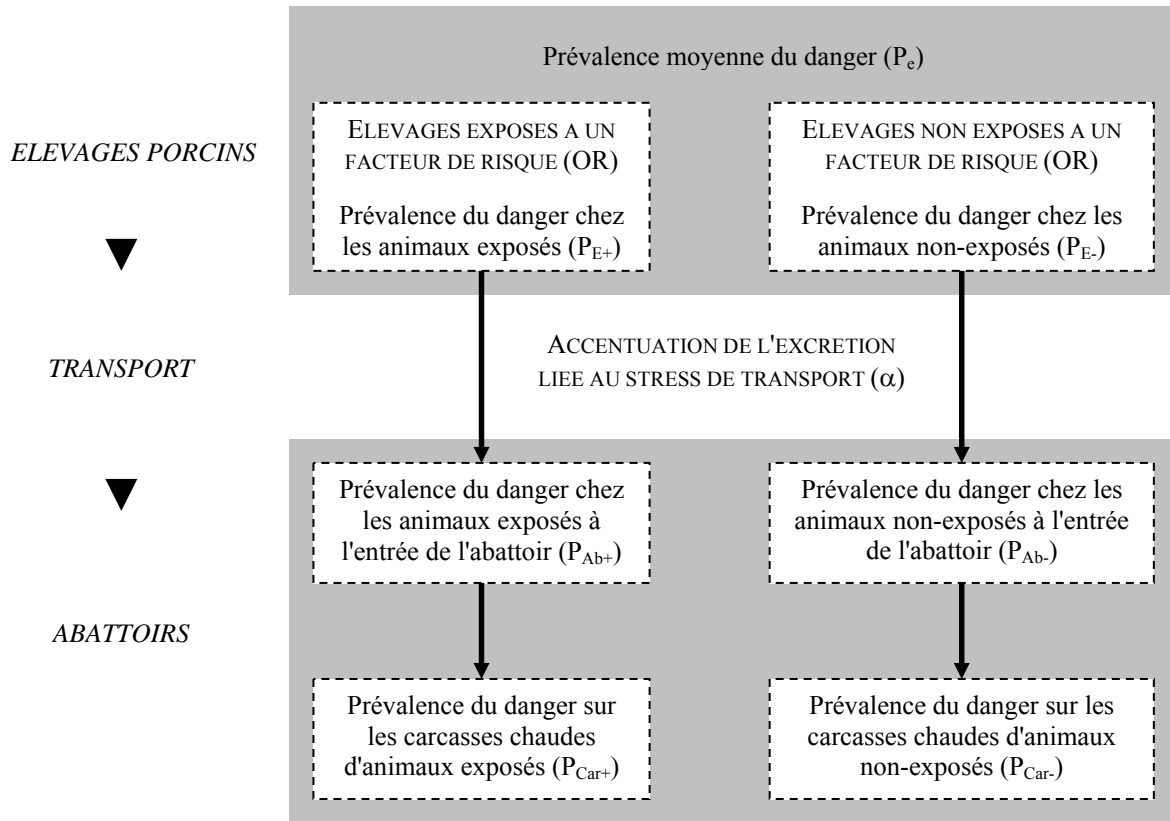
Prévalence moyenne du danger ($P_e$)

ELEVAGES PORCINS

ELEVAGES EXPOSES A UN FACTEUR DE RISQUE (OR)

Prévalence du danger chez les animaux exposés ($P_{E+}$)

ELEVAGES NON EXPOSES A UN FACTEUR DE RISQUE (OR)

Prévalence du danger chez les animaux non-exposés ($P_{E-}$)

TRANSPORT

ACCENTUATION DE L'EXCRETION LIEE AU STRESS DE TRANSPORT ($\alpha$)

Prévalence du danger chez les animaux exposés à l'entrée de l'abattoir ($P_{Ab+}$)

Prévalence du danger chez les animaux non-exposés à l'entrée de l'abattoir ($P_{Ab-}$)

ABATTOIRS

Prévalence du danger sur les carcasses chaudes d'animaux exposés ($P_{Car+}$)

Prévalence du danger sur les carcasses chaudes d'animaux non-exposés ($P_{Car-}$)